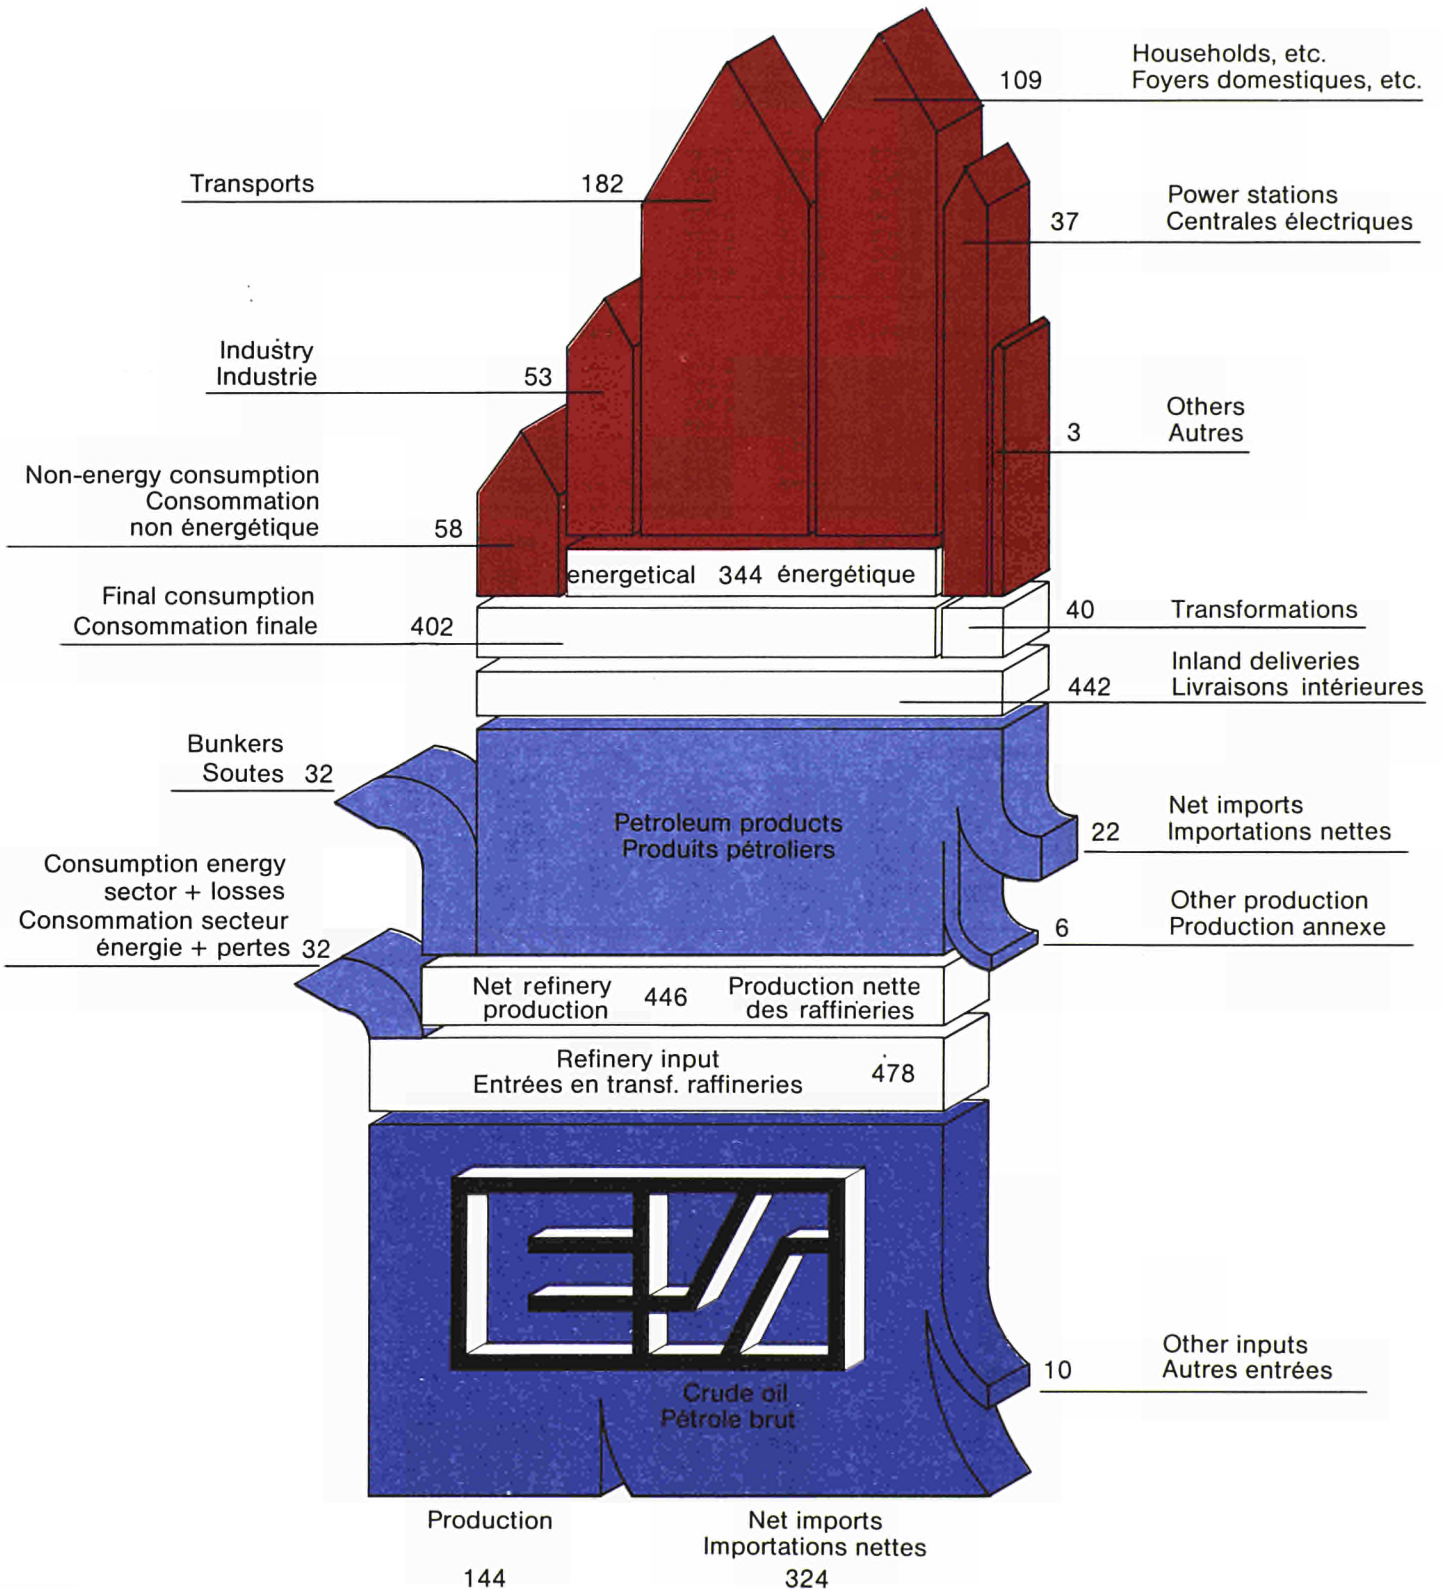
Households, etc.
Foyers domestiques, etc.
109

Transports
182

Power stations
Centrales électriques
37

Industry
Industrie
53

Others
Autres
3

Non-energy consumption
Consommation
non énergétique
58

energetical 344 énergétique

Final consumption
Consommation finale
402

40 Transformations

Inland deliveries
Livraisons intérieures
442

Bunkers
Soutes 32

Petroleum products
Produits pétroliers

22 Net imports
Importations nettes

Consumption energy
sector + losses
Consommation secteur
énergie + pertes 32

6 Other production
Production annexe

Net refinery production 446 Production nette des raffineries

Refinery input
Entrées en transf. raffineries
478

Crude oil
Pétrole brut

10 Other inputs
Autres entrées

Production
144

Net imports
Importations nettes
324